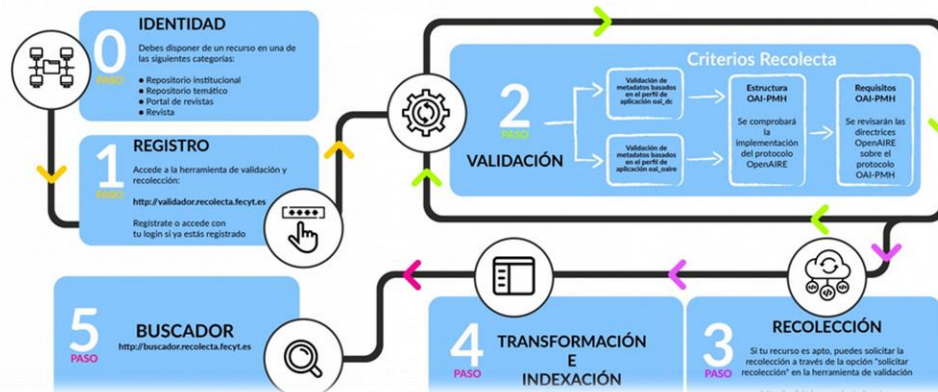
0
PASO
IDENTIDAD
Debes disponer de un recurso en una de las siguientes categorías:
● Repositorio institucional
● Repositorio temático
● Portal de revistas
● Revista

1
PASO
REGISTRO
Accede a la herramienta de validación y recolección:
http://validador.recolecta.fecyt.es
Regístrate o accede con tu login si ya estás registrado

2
PASO
VALIDACIÓN

Criterios Recolecta
Validación de metadatos basados en el perfil de aplicación oai_dc
Validación de metadatos basados en el perfil de aplicación oai_oaire
Estructura OAI-PMH
Se comprobará la implementación del protocolo OpenAIRE
Requisitos OAI-PMH
Se revisarán las directrices OpenAIRE sobre el protocolo OAI-PMH

5
PASO
BUSCADOR
http://buscador.recolecta.fecyt.es

4
PASO
TRANSFORMACIÓN
E
INDEXACIÓN

3
PASO
RECOLECCIÓN
Si tu recurso es apto, puedes solicitar la recolección a través de la opción "solicitar recolección" en la herramienta de validación
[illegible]